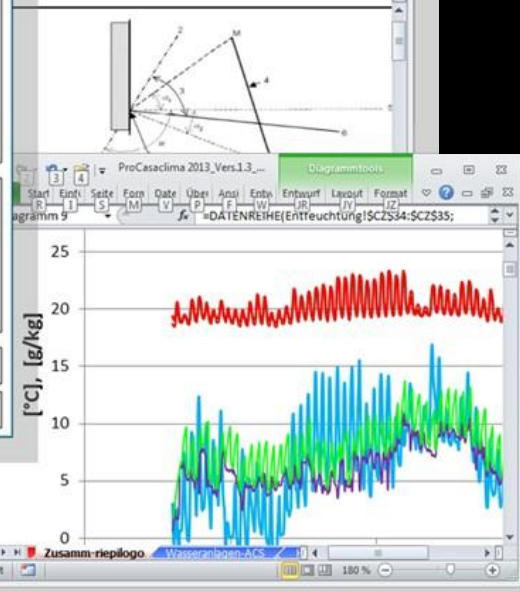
M
4
3
ProCasaclima 2013_Vers.1.3_...
Diagrammtools
Start
Einfü
Seite
Form
Date
Über
Ansi
Entw
Entwurf
Layout
Format
3
4
R
I
S
M
V
P
F
W
JR
JY
JZ
agramm 9
$f_x$
=DATENREIHE(Entfeuchtung!$CZ$34:$CZ$35;
25
20
15
10
5
0
[°C], [g/kg]
Zusamm-riepilogo
Wasseranlagen-ACS
180 %